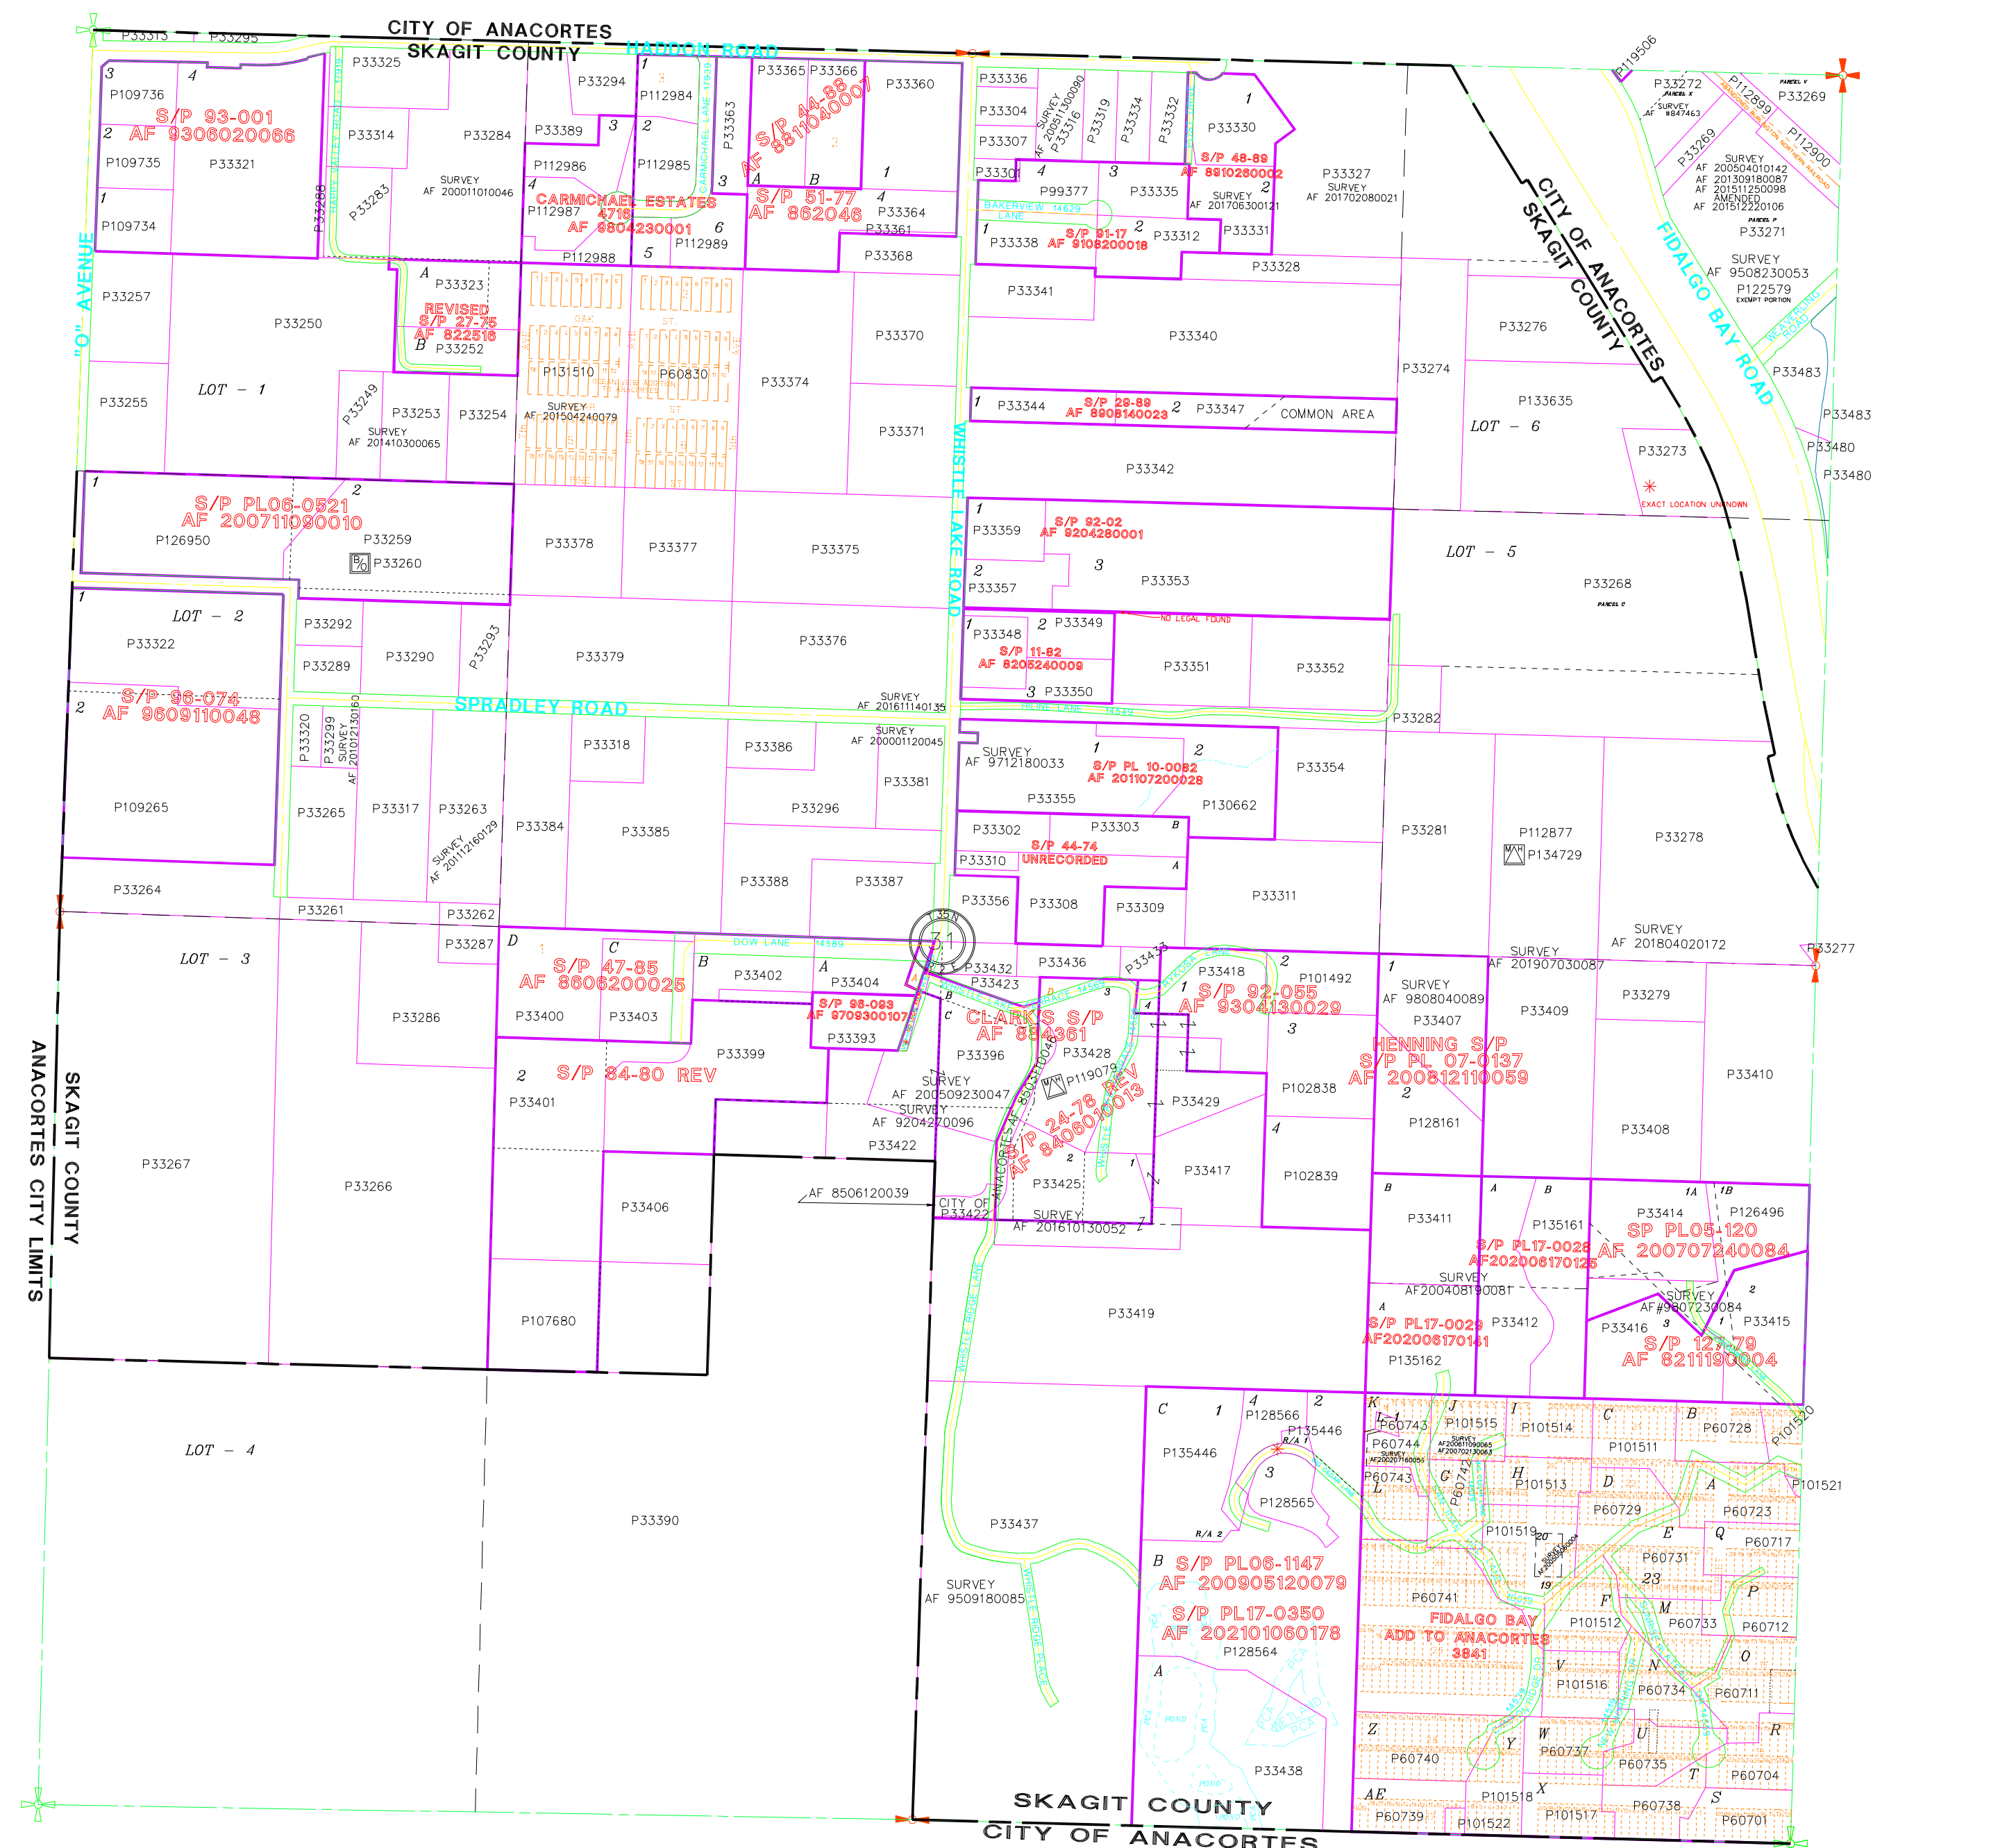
CITY OF ANACORTES
SKAGIT COUNTY
HADDON ROAD

P33313 P33295
3 4
P109736
S/P 93-001
2 AF 9306020066
P109735
P33321
1
P109734
P33325
P33314
P33284
P33283
P33288
SURVEY
AF 200011010046
P33294
P33389
3
1
P112984
2
P112986
P112985
4
P112987
CARMICHAEL ESTATES
4716
AF 9804230001
P112988
5
6
P112989
3
CARMICHAEL LANE 17939
P33363
P33365 P33366
S/P 44-88
AF 8811040007
A B
S/P 51-77
AF 862046
P33360
1
4
P33364
P33361
P33368
P33336
P33304
P33307
P33301
SURVEY AF 200511300090
P33316
P33319
P33334
P33332
1
P33330
S/P 48-89
AF 8910280002
4
P99377
3
P33335
2
SURVEY
AF 201706300121
P33327
SURVEY
AF 201702080021
BAKERVIEW LANE 14629
1
P33338
S/P 91-17
AF 9108200018
2
P33312
P33331
P33328
P119506
P33272
PARCEL X
SURVEY
AF #847463
P112899
P33269
SURVEY
AF 200504010142
AF 201309180087
AF 201511250098
AMENDED
AF 201512220106
PARCEL P
P33271
P112900
SURVEY
AF 9508230053
P122579
EXEMPT PORTION
CITY OF ANACORTES
SKAGIT COUNTY
FIDALGO BAY ROAD
"O" AVENUE
P33257
P33250
A
P33323
REVISED
S/P 27-75
AF 822516
B P33252
P131510
P60830
OAK ST
P33374
P33370
P33341
P33340
P33276
P33274
P33483
P33255
LOT - 1
P33249
P33253
P33254
SURVEY
AF 201410300065
SURVEY
AF 201504240079
P33371
1
P33344
S/P 29-89
AF 8908140023
2
P33347
COMMON AREA
P133635
LOT - 6
P33483
P33480
P33480
P33273
EXACT LOCATION UNKNOWN
WHISTLE LAKE ROAD
P33342
1
2
S/P PL06-0521
AF 200711090010
P126950
P33259
P33260
P33378
P33377
P33375
1
P33359
S/P 92-02
AF 9204280001
3
2
P33357
P33353
LOT - 5
P33268
PARCEL C
1
LOT - 2
P33322
P33292
P33289
P33290
P33293
P33379
P33376
1
P33348
2 P33349
NO LEGAL FOUND
S/P 11-82
AF 8205240009
3 P33350
P33351
P33352
S/P 96-074
2 AF 9609110048
SPRADLEY ROAD
SURVEY
AF 201611140135
PIPELINE LANE 14649
P33282
P33320
P33299
SURVEY
AF 201012130160
P109265
P33265
P33317
P33263
SURVEY
AF 201112160129
P33384
P33318
P33385
P33386
P33296
SURVEY
AF 200001120045
P33381
SURVEY
AF 9712180033
1
2
S/P PL 10-0082
AF 201107200028
P33355
P130662
P33354
P33302
P33303
B
S/P 44-74
UNRECORDED
P33310
A
P33281
P112877
P134729
P33278
P33264
P33261
P33262
P33388
P33387
P33356
P33308
P33309
P33311
SURVEY
AF 201804020172
LOT - 3
P33287
D
C
S/P 47-85
AF 8606200025
B
P33402
A
P33404
S/P 98-093
AF 9709300107
P33393
DOW LANE 14589
P33432
P33423
P33436
P33433
P33418
2
P101492
1
S/P 92-055
AF 9304130029
3
SURVEY
AF 201907030087
1
SURVEY
AF 9808040089
P33407
P33409
P33279
P33277
P33286
P33400
P33403
CLARK'S S/P
AF 884361
P33396
P33428
P119079
S/P 24-78 REV
AF 8406010013
P33429
2
S/P 84-80 REV
P33401
P33399
SURVEY
AF 200509230047
SURVEY
AF 9204270096
P33422
P102838
HENNING S/P
S/P PL 07-0137
AF 200812110059
2
P128161
P33410
P33408
4
P102839
P33417
P33267
P33266
P33406
AF 8506120039
CITY OF
P33422
P33425
2
1
SURVEY
AF 201610130052
B
P33411
A
B
P135161
S/P PL17-0028
AF202006170125
1A 1B
P33414
P126496
SP PL05-120
AF 200707240084
SURVEY
AF200408190081
A
S/P PL17-0029
AF202006170141
P33412
P135162
SURVEY
AF#9807230084
2
3
1
P33416
P33415
S/P 12-79
AF 8211190004
P107680
P33419
WHISTLE RIDGE LANE
LOT - 4
P33390
P33437
C
1
P135446
4
P128566
2
P135446
3
P128565
R/A 2
K
L
P60743
J
P101515
I
P101514
C
P101511
B
P60728
P101520
P60744
P60743
L
G
P60742
H
P101513
D
P60729
A
P60723
P101521
P101519
20
19
E
P60731
23
Q
P60717
SURVEY
AF 9509180085
B S/P PL06-1147
AF 200905120079
S/P PL17-0350
AF 202101060178
P128564
P60741
FIDALGO BAY
ADD TO ANACORTES
3841
F
P101512
M
P60733
P
P60712
V
P101516
N
P60734
O
P60711
A
POND
POND
P33438
Z
P60740
W
P60737
Y
U
P60735
T
P60704
R
AE
P60739
X
P101518
P101522
P101517
P60738
S
P60701
SKAGIT COUNTY
CITY OF ANACORTES
SKAGIT COUNTY
ANACORTES CITY LIMITS